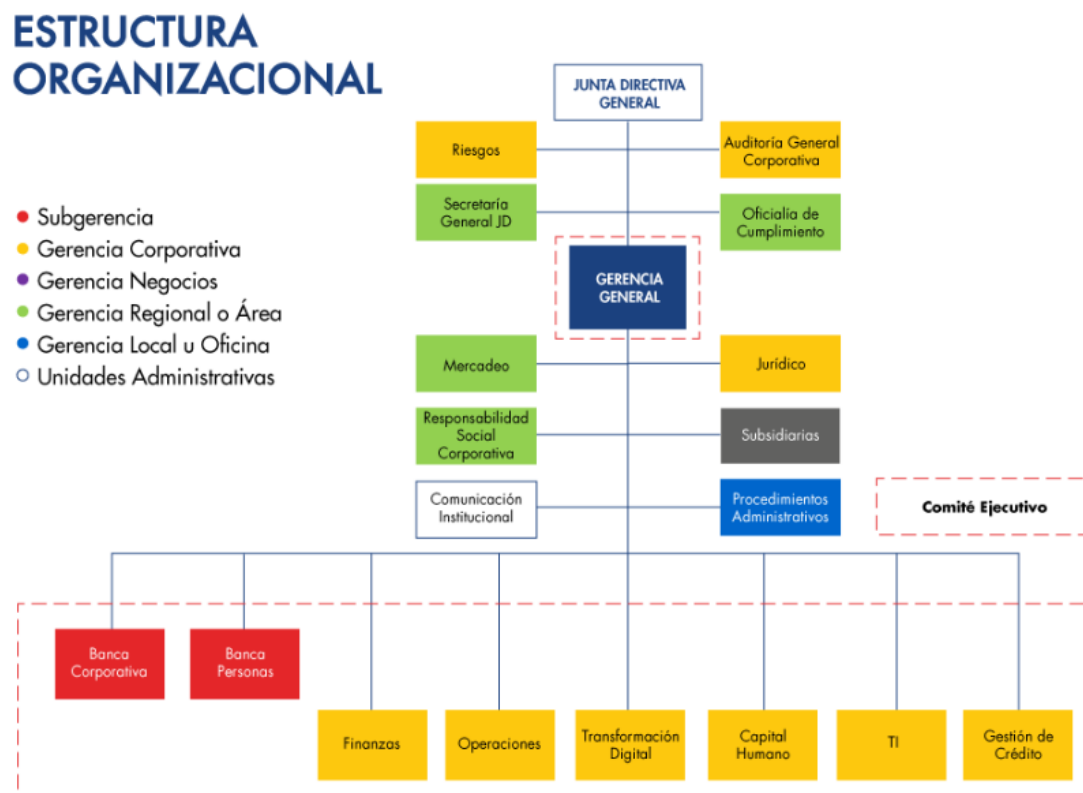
ESTRUCTURA ORGANIZACIONAL

Subgerencia
Gerencia Corporativa
Gerencia Negocios
Gerencia Regional o Área
Gerencia Local u Oficina
Unidades Administrativas

JUNTA DIRECTIVA GENERAL

Riesgos

Auditoría General Corporativa

Secretaría General JD

Oficialía de Cumplimiento

GERENCIA GENERAL

Mercadeo

Jurídico

Responsabilidad Social Corporativa

Subsidiarias

Comunicación Institucional

Procedimientos Administrativos

Comité Ejecutivo

Banca Corporativa

Banca Personas

Finanzas

Operaciones

Transformación Digital

Capital Humano

TI

Gestión de Crédito